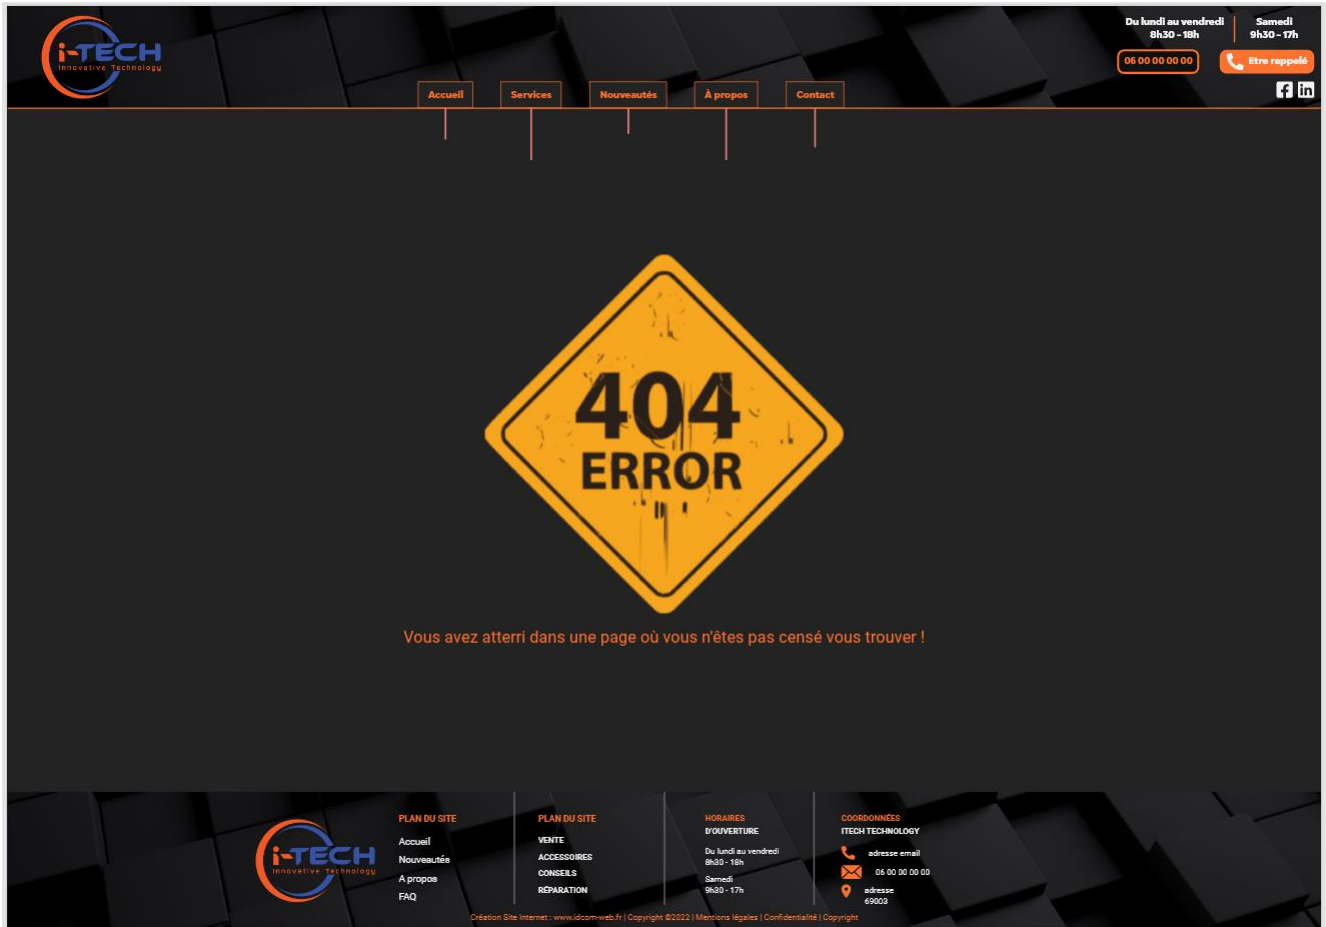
i-TECH
Innovative Technology

Du lundi au vendredi
8h30 - 18h

Samedi
9h30 - 17h

06 00 00 00 00

Etre rappelé

Accueil
Services
Nouveautés
À propos
Contact

404
ERROR

Vous avez atterri dans une page où vous n'êtes pas censé vous trouver !

i-TECH
Innovative Technology

PLAN DU SITE
Accueil
Nouveautés
A propos
FAQ

PLAN DU SITE
VENTE
ACCESSOIRES
CONSEILS
RÉPARATION

HORAIRES D'OUVERTURE
Du lundi au vendredi
8h30 - 18h
Samedi
9h30 - 17h

COORDONNÉES
ITECH TECHNOLOGY
adresse email
06 00 00 00 00
adresse
69003

Création Site Internet : www.idcom-web.fr | Copyright ©2022 | Mentions légales | Confidentialité | Copyright